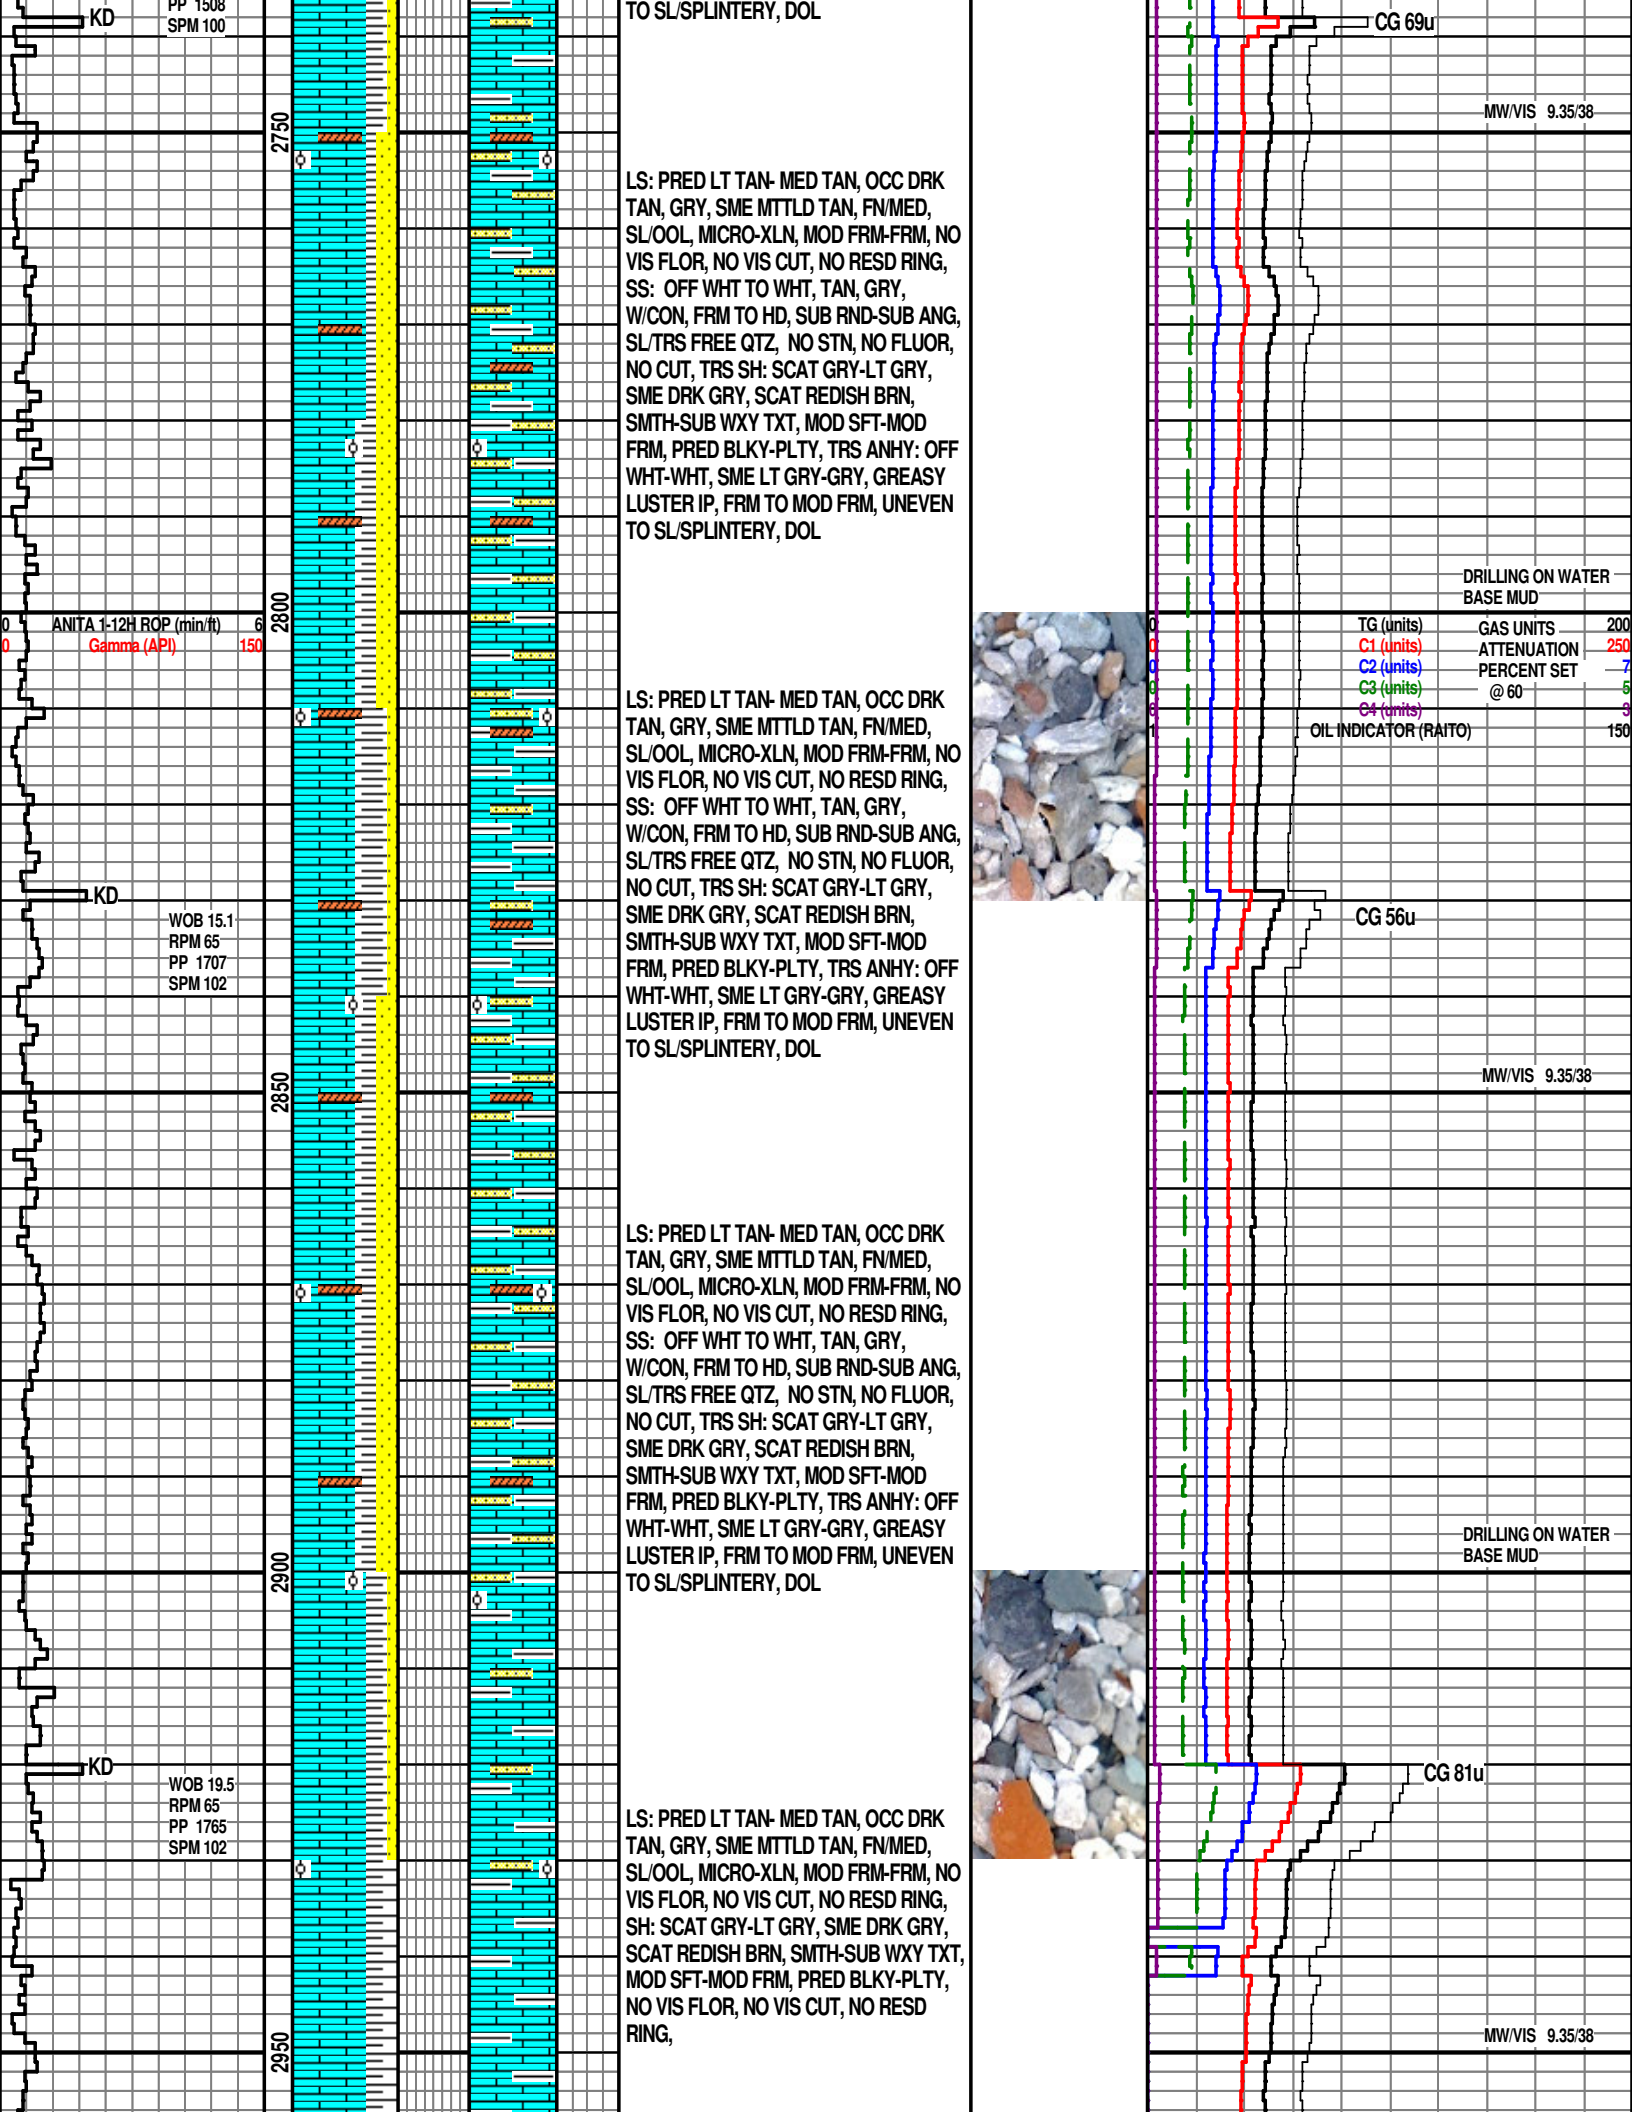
KD
PP 1508
SPM 100

2750

TO SL/SPLINTERY, DOL

CG 69u

MW/VIS 9.35/38

LS: PRED LT TAN- MED TAN, OCC DRK TAN, GRY, SME MTTLD TAN, FN/MED, SL/OOL, MICRO-XLN, MOD FRM-FRM, NO VIS FLOR, NO VIS CUT, NO RESD RING, SS: OFF WHT TO WHT, TAN, GRY, W/CON, FRM TO HD, SUB RND-SUB ANG, SL/TRS FREE QTZ, NO STN, NO FLUOR, NO CUT, TRS SH: SCAT GRY-LT GRY, SME DRK GRY, SCAT REDISH BRN, SMTH-SUB WXY TXT, MOD SFT-MOD FRM, PRED BLKY-PLTY, TRS ANHY: OFF WHT-WHT, SME LT GRY-GRY, GREASY LUSTER IP, FRM TO MOD FRM, UNEVEN TO SL/SPLINTERY, DOL

DRILLING ON WATER BASE MUD

0 ANITA 1-12H ROP (min/ft) 6
0 Gamma (API) 150

2800

0 TG (units) 200
0 C1 (units) 250
0 C2 (units) 7
0 C3 (units) 5
0 C4 (units) 3
1 OIL INDICATOR (RAITO) 150

GAS UNITS ATTENUATION PERCENT SET @ 60

LS: PRED LT TAN- MED TAN, OCC DRK TAN, GRY, SME MTTLD TAN, FN/MED, SL/OOL, MICRO-XLN, MOD FRM-FRM, NO VIS FLOR, NO VIS CUT, NO RESD RING, SS: OFF WHT TO WHT, TAN, GRY, W/CON, FRM TO HD, SUB RND-SUB ANG, SL/TRS FREE QTZ, NO STN, NO FLUOR, NO CUT, TRS SH: SCAT GRY-LT GRY, SME DRK GRY, SCAT REDISH BRN, SMTH-SUB WXY TXT, MOD SFT-MOD FRM, PRED BLKY-PLTY, TRS ANHY: OFF WHT-WHT, SME LT GRY-GRY, GREASY LUSTER IP, FRM TO MOD FRM, UNEVEN TO SL/SPLINTERY, DOL

KD
WOB 15.1
RPM 65
PP 1707
SPM 102

CG 56u

2850

MW/VIS 9.35/38

LS: PRED LT TAN- MED TAN, OCC DRK TAN, GRY, SME MTTLD TAN, FN/MED, SL/OOL, MICRO-XLN, MOD FRM-FRM, NO VIS FLOR, NO VIS CUT, NO RESD RING, SS: OFF WHT TO WHT, TAN, GRY, W/CON, FRM TO HD, SUB RND-SUB ANG, SL/TRS FREE QTZ, NO STN, NO FLUOR, NO CUT, TRS SH: SCAT GRY-LT GRY, SME DRK GRY, SCAT REDISH BRN, SMTH-SUB WXY TXT, MOD SFT-MOD FRM, PRED BLKY-PLTY, TRS ANHY: OFF WHT-WHT, SME LT GRY-GRY, GREASY LUSTER IP, FRM TO MOD FRM, UNEVEN TO SL/SPLINTERY, DOL

DRILLING ON WATER BASE MUD

2900

KD
WOB 19.5
RPM 65
PP 1765
SPM 102

CG 81u

LS: PRED LT TAN- MED TAN, OCC DRK TAN, GRY, SME MTTLD TAN, FN/MED, SL/OOL, MICRO-XLN, MOD FRM-FRM, NO VIS FLOR, NO VIS CUT, NO RESD RING, SH: SCAT GRY-LT GRY, SME DRK GRY, SCAT REDISH BRN, SMTH-SUB WXY TXT, MOD SFT-MOD FRM, PRED BLKY-PLTY, NO VIS FLOR, NO VIS CUT, NO RESD RING,

2950

MW/VIS 9.35/38